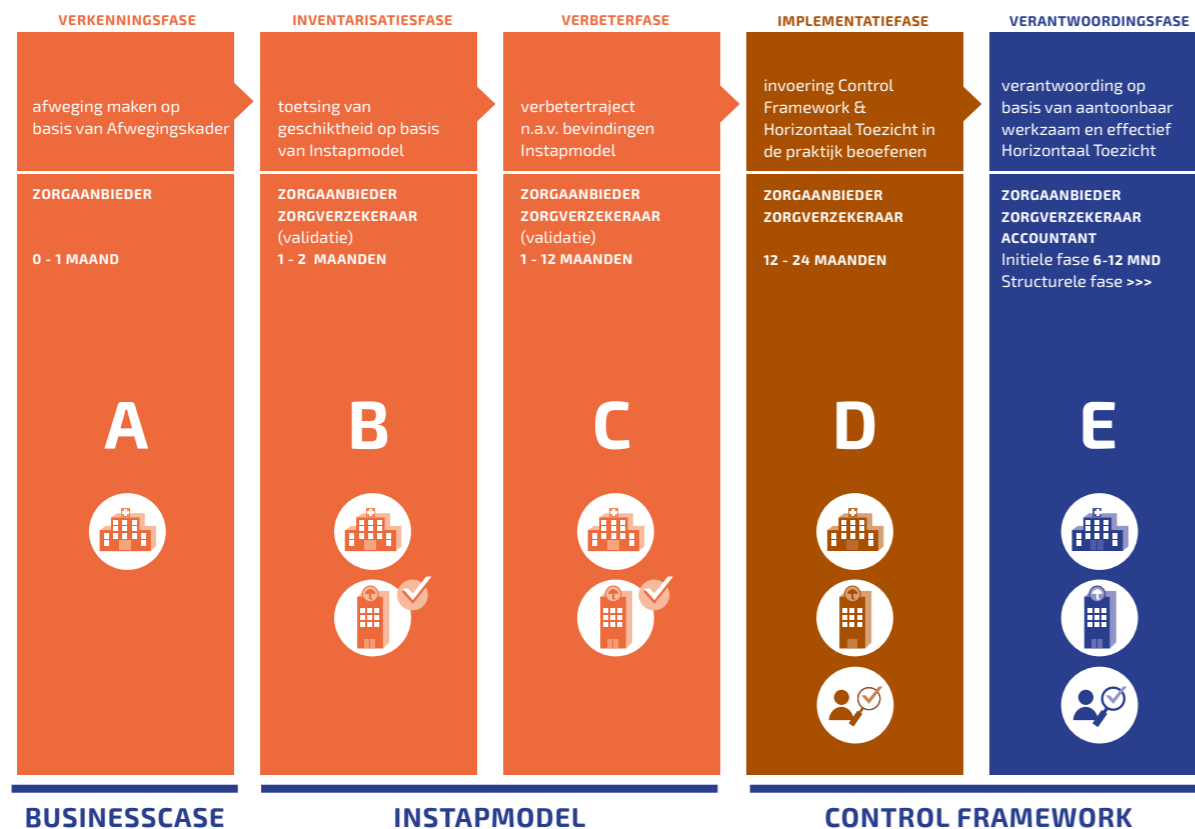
VERKENNINGSFASE

afweging maken op basis van Afwegingskader

ZORGAANBIEDER

0 - 1 MAAND

A

INVENTARISATIESFASE

toetsing van geschiktheid op basis van Instapmodel

ZORGAANBIEDER
ZORGVERZEKERAAR
(validatie)
1 - 2 MAANDEN

B

VERBETERFASE

verbetertraject n.a.v. bevindingen Instapmodel

ZORGAANBIEDER
ZORGVERZEKERAAR
(validatie)
1 - 12 MAANDEN

C

IMPLEMENTATIEFASE

invoering Control Framework & Horizontaal Toezicht in de praktijk beoefenen

ZORGAANBIEDER
ZORGVERZEKERAAR

12 - 24 MAANDEN

D

VERANTWOORDINGSFASE

verantwoording op basis van aantoonbaar werkzaam en effectief Horizontaal Toezicht

ZORGAANBIEDER
ZORGVERZEKERAAR
ACCOUNTANT
Initiele fase 6-12 MND
Structurele fase >>>

E

BUSINESSCASE

INSTAPMODEL

CONTROL FRAMEWORK